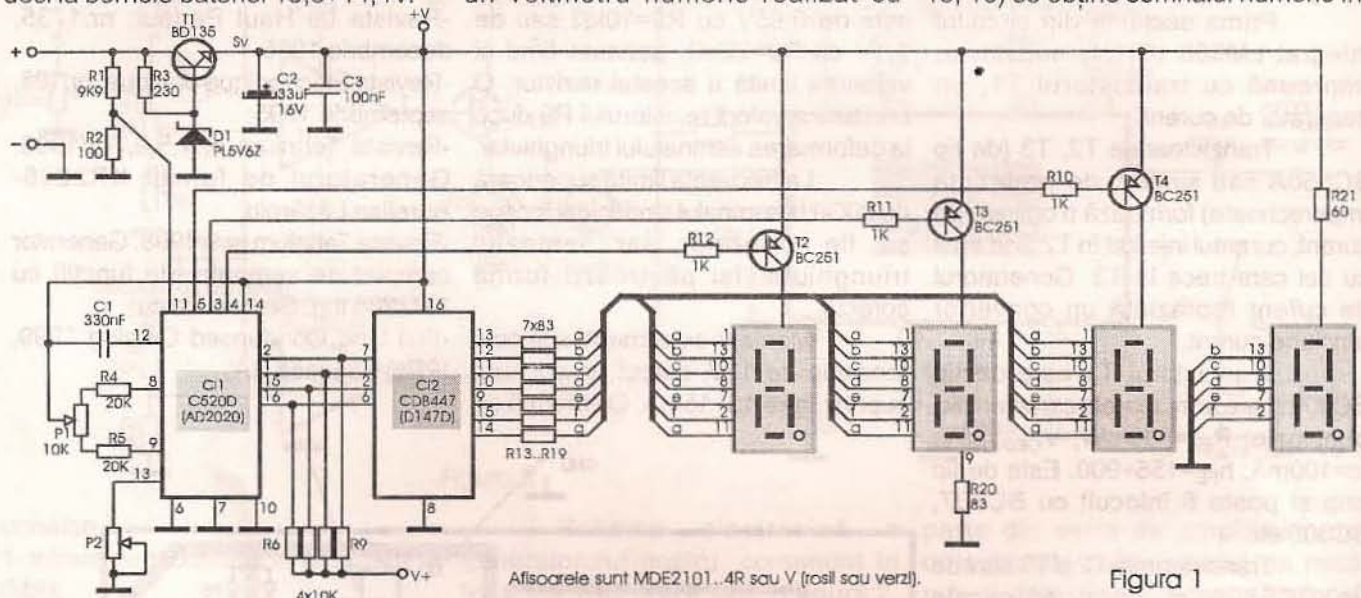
T1 BD135
5V
+V
R1 9K9
R3 230
C2 33uF 16V
C3 100nF
D1 PL5V6Z
R2 100
C1 330nF
11 5 3 4 14
16
12
2
15
16
8
R4 20K
P1 10K
R5 20K
9
13
CI1 C520D (AD2020)
6 7 10
P2
R6 R9
4x10K
V+
CI2 CDB447 (D147D)
7 1 2 6
13 12 11 10 9 15 14
8
7x83
R13...R19
R12 1K
T2 BC251
R11 1K
T3 BC251
R10 1K
T4 BC251
R21 60
a b c d e f g
1 13 10 8 7 2 11
9
R20 83
b c
13 10 8 7 2
Afisoarele sunt MDE2101...4R sau V (rosii sau verzi).
Figura 1